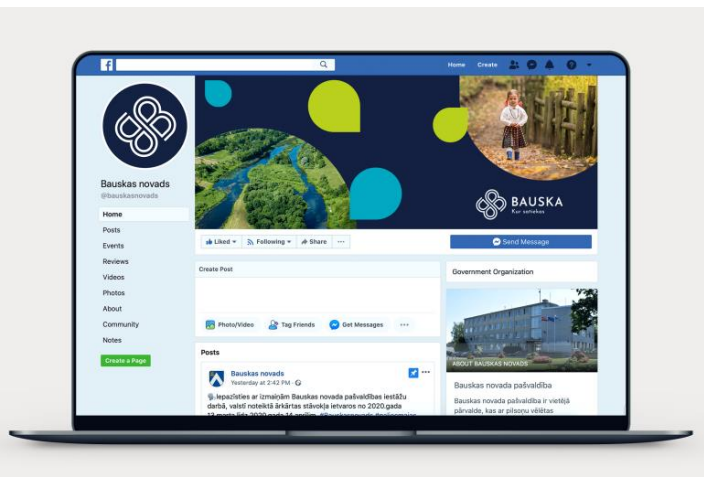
Home Create

Bauskas novads
@bauskasnovads

Home
Posts
Events
Reviews
Videos
Photos
About
Community
Notes

Create a Page

BAUSKA
Kur satiekas

Liked ▾ Following ▾ Share ···

Send Message

Create Post

Photo/Video Tag Friends Get Messages ···

Posts

Bauskas novads
Yesterday at 2:42 PM ·

Iepazīsties ar izmaiņām Bauskas novada pašvaldības iestāžu darbā, valstī noteiktā ārkārtas stāvokļa ietvaros no 2020.gada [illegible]

Government Organization

ABOUT BAUSKAS NOVADS

Bauskas novada pašvaldība

Bauskas novada pašvaldība ir vietējā pārvalde, kas ar pilsoņu vēlētas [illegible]